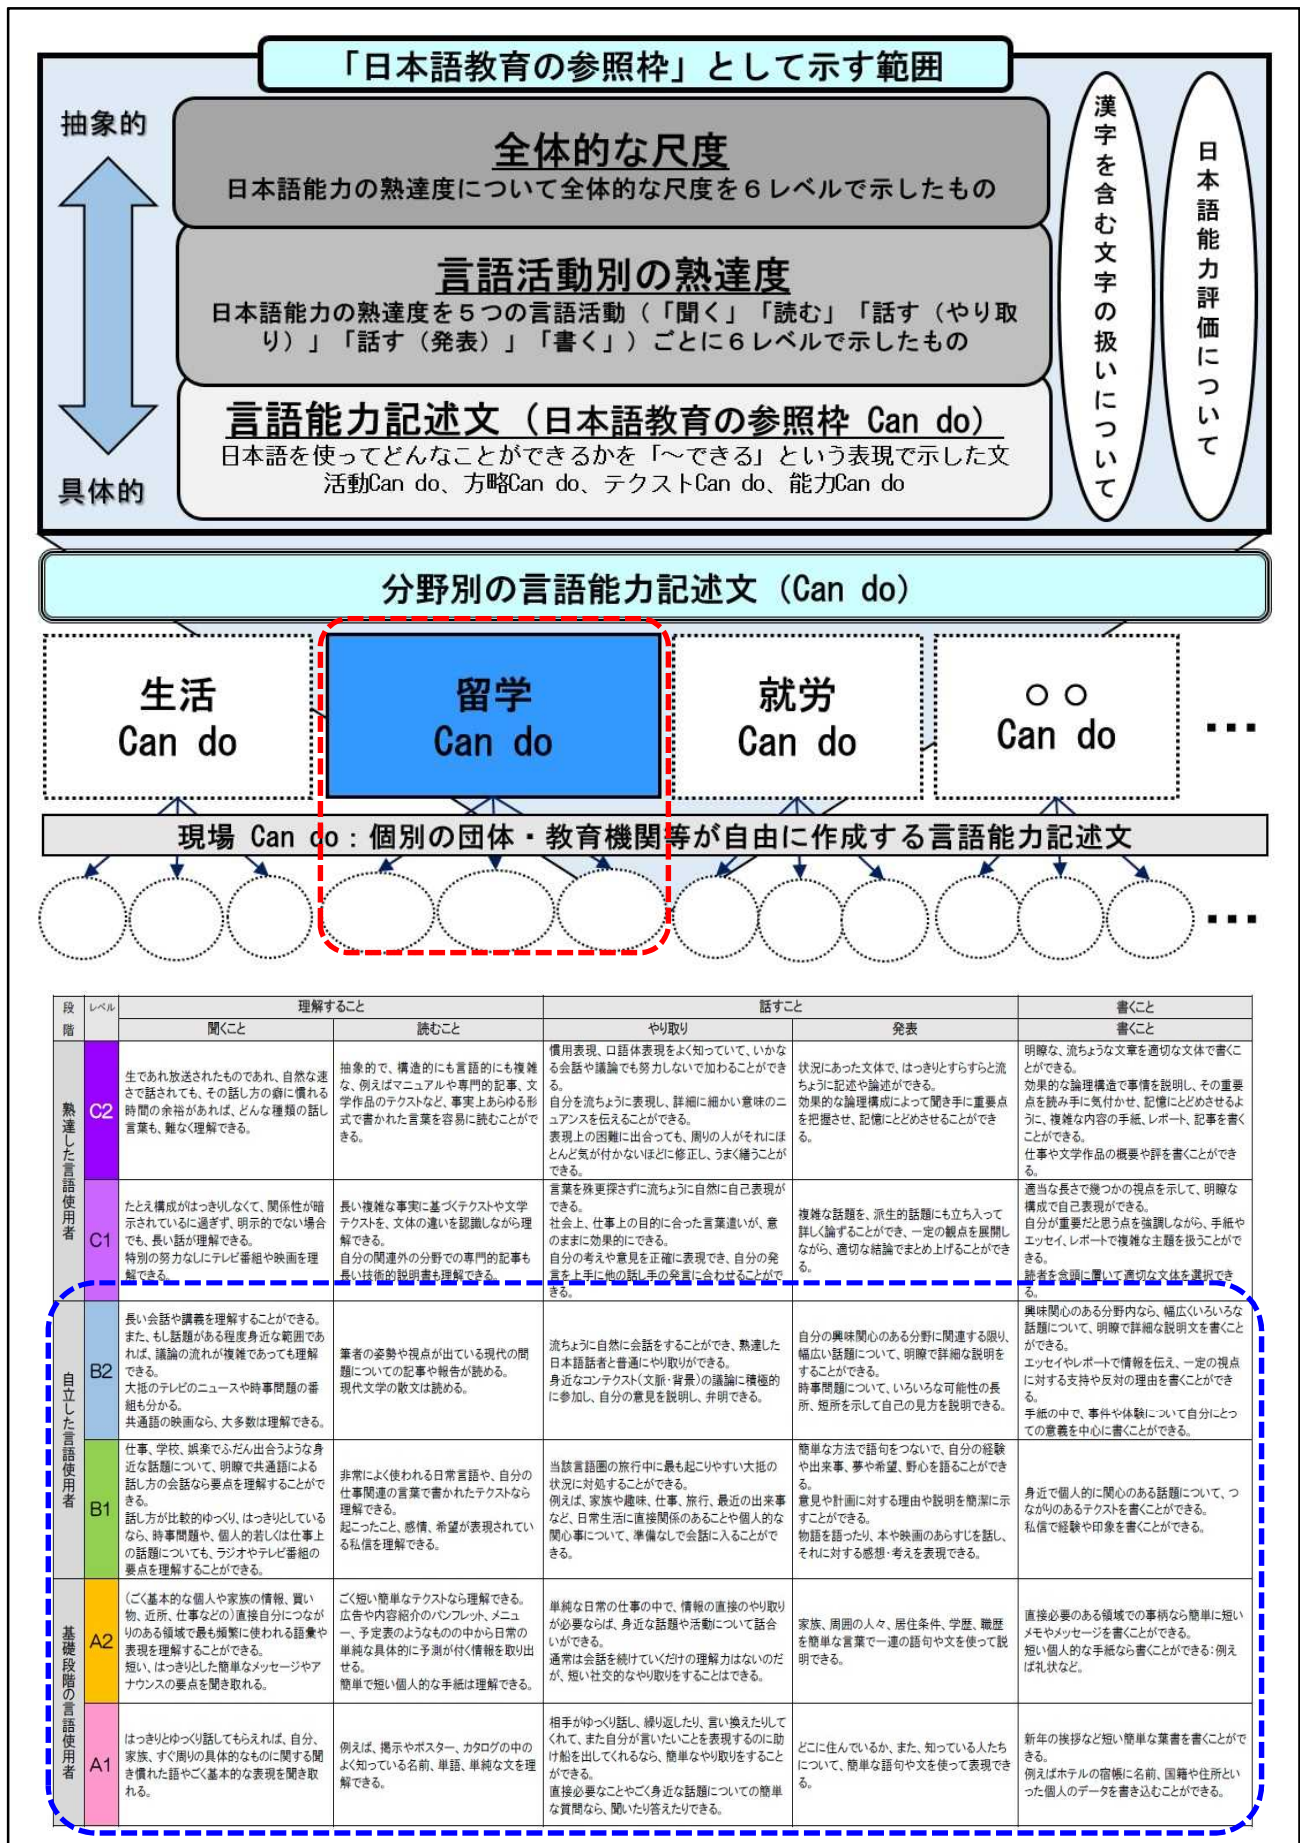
「日本語教育の参照枠」として示す範囲

抽象的

具体的

全体的な尺度
日本語能力の熟達度について全体的な尺度を６レベルで示したもの

言語活動別の熟達度
日本語能力の熟達度を５つの言語活動（「聞く」「読む」「話す（やり取り）」「話す（発表）」「書く」）ごとに６レベルで示したもの

言語能力記述文（日本語教育の参照枠 Can do）
日本語を使ってどんなことができるかを「～できる」という表現で示した文
活動Can do、方略Can do、テクストCan do、能力Can do

漢字を含む文字の扱いについて

日本語能力評価について

分野別の言語能力記述文（Can do）

生活
Can do

留学
Can do

就労
Can do

○○
Can do

・・・

現場 Can do：個別の団体・教育機関等が自由に作成する言語能力記述文

・・・

| 段階 | レベル | 理解すること 聞くこと | 理解すること 読むこと | 話すこと やり取り | 話すこと 発表 | 書くこと 書くこと |
|---|---|---|---|---|---|---|
| 熟達した言語使用者 | C2 | 生であれ放送されたものであれ、自然な速さで話されても、その話し方の癖に慣れる時間の余裕があれば、どんな種類の話し言葉も、難なく理解できる。 | 抽象的で、構造的にも言語的にも複雑な、例えばマニュアルや専門的記事、文学作品のテクストなど、事実上あらゆる形式で書かれた言葉を容易に読むことができる。 | 慣用表現、口語体表現をよく知っていて、いかなる会話や議論でも努力しないで加わることができる。自分を流ちょうに表現し、詳細に細かい意味のニュアンスを伝えることができる。表現上の困難に出合っても、周りの人がそれにほとんど気が付かないほどに修正し、うまく繕うことができる。 | 状況にあった文体で、はっきりとすらすらと流ちょうに記述や論述ができる。効果的な論理構成によって聞き手に重要点を把握させ、記憶にとどめさせることができる。 | 明瞭な、流ちょうな文章を適切な文体で書くことができる。効果的な論理構造で事情を説明し、その重要点を読み手に気付かせ、記憶にとどめさせるように、複雑な内容の手紙、レポート、記事を書くことができる。仕事や文学作品の概要や評を書くことができる。 |
| | C1 | たとえ構成がはっきりしなくて、関係性が暗示されているに過ぎず、明示的でない場合でも、長い話が理解できる。特別の努力なしにテレビ番組や映画を理解できる。 | 長い複雑な事実に基づくテクストや文学テクストを、文体の違いを認識しながら理解できる。自分の関連外の分野での専門的記事も長い技術的説明書も理解できる。 | 言葉を殊更探さずに流ちょうに自然に自己表現ができる。社会上、仕事上の目的に合った言葉遣いが、意のままに効果的にできる。自分の考えや意見を正確に表現でき、自分の発言を上手に他の話し手の発言に合わせることができる。 | 複雑な話題を、派生的話題にも立ち入って詳しく論ずることができ、一定の観点を展開しながら、適切な結論でまとめ上げることができる。 | 適当な長さで幾つかの視点を示して、明瞭な構成で自己表現ができる。自分が重要だと思う点を強調しながら、手紙やエッセイ、レポートで複雑な主題を扱うことができる。読者を念頭に置いて適切な文体を選択できる。 |
| 自立した言語使用者 | B2 | 長い会話や講義を理解することができる。また、もし話題がある程度身近な範囲であれば、議論の流れが複雑であっても理解できる。大抵のテレビのニュースや時事問題の番組も分かる。共通語の映画なら、大多数は理解できる。 | 筆者の姿勢や視点が出ている現代の問題についての記事や報告が読める。現代文学の散文は読める。 | 流ちょうに自然に会話をすることができ、熟達した日本語話者と普通にやり取りができる。身近なコンテクスト（文脈・背景）の議論に積極的に参加し、自分の意見を説明し、弁明できる。 | 自分の興味関心のある分野に関連する限り、幅広い話題について、明瞭で詳細な説明をすることができる。時事問題について、いろいろな可能性の長所、短所を示して自己の見方を説明できる。 | 興味関心のある分野内なら、幅広いいろいろな話題について、明瞭で詳細な説明文を書くことができる。エッセイやレポートで情報を伝え、一定の視点に対する支持や反対の理由を書くことができる。手紙の中で、事件や体験について自分にとっての意義を中心に書くことができる。 |
| | B1 | 仕事、学校、娯楽でふだん出合うような身近な話題について、明瞭で共通語による話し方の会話なら要点を理解することができる。話し方が比較的ゆっくり、はっきりとしているなら、時事問題や、個人的若しくは仕事上の話題についても、ラジオやテレビ番組の要点を理解することができる。 | 非常によく使われる日常言語や、自分の仕事関連の言葉で書かれたテクストなら理解できる。起こったこと、感情、希望が表現されている私信を理解できる。 | 当該言語圏の旅行中に最も起こりやすい大抵の状況に対処することができる。例えば、家族や趣味、仕事、旅行、最近の出来事など、日常生活に直接関係のあることや個人的な関心事について、準備なしで会話に入ることができる。 | 簡単な方法で語句をつないで、自分の経験や出来事、夢や希望、野心を語ることができる。意見や計画に対する理由や説明を簡潔に示すことができる。物語を語ったり、本や映画のあらすじを話し、それに対する感想・考えを表現できる。 | 身近で個人的に関心のある話題について、つながりのあるテクストを書くことができる。私信で経験や印象を書くことができる。 |
| 基礎段階の言語使用者 | A2 | （ごく基本的な個人や家族の情報、買い物、近所、仕事などの）直接自分につながりのある領域で最も頻繁に使われる語彙や表現を理解することができる。短い、はっきりとした簡単なメッセージやアナウンスの要点を聞き取れる。 | ごく短い簡単なテクストなら理解できる。広告や内容紹介のパンフレット、メニュー、予定表のようなものの中から日常の単純な具体的に予測が付く情報を取り出せる。簡単で短い個人的な手紙は理解できる。 | 単純な日常の仕事の中で、情報の直接のやり取りが必要ならば、身近な話題や活動について話し合いができる。通常は会話を続けていくだけの理解力はないのだが、短い社交的なやり取りをすることはできる。 | 家族、周囲の人々、居住条件、学歴、職歴を簡単な言葉で一連の語句や文を使って説明できる。 | 直接必要のある領域での事柄なら簡単に短いメモやメッセージを書くことができる。短い個人的な手紙なら書くことができる：例えば礼状など。 |
| | A1 | はっきりとゆっくり話してもらえれば、自分、家族、すぐ周りの具体的なものに関する聞き慣れた語やごく基本的な表現を聞き取れる。 | 例えば、掲示やポスター、カタログの中のよく知っている名前、単語、単純な文を理解できる。 | 相手がゆっくり話し、繰り返したり、言い換えたりしてくれて、また自分が言いたいことを表現するのに助け船を出してくれるなら、簡単なやり取りをすることができる。直接必要なことやごく身近な話題についての簡単な質問なら、聞いたり答えたりできる。 | どこに住んでいるか、また、知っている人たちについて、簡単な語句や文を使って表現できる。 | 新年の挨拶など短い簡単な葉書を書くことができる。例えばホテルの宿帳に名前、国籍や住所といった個人のデータを書き込むことができる。 |